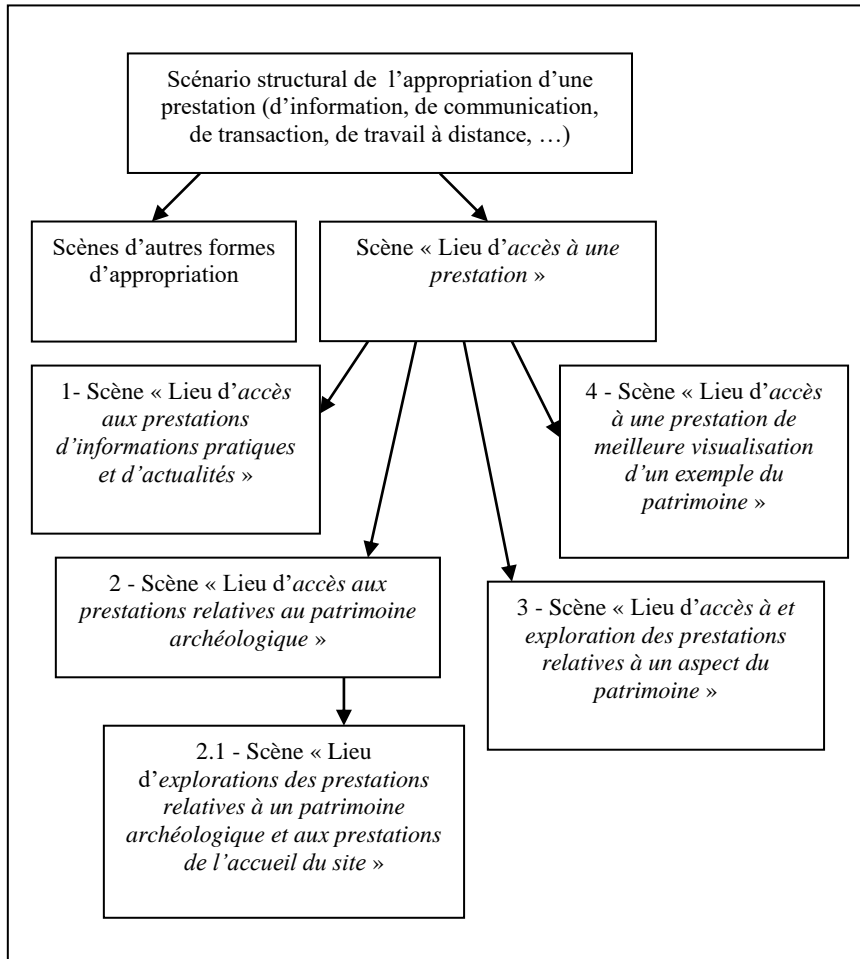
Scénario structural de l'appropriation d'une prestation (d'information, de communication, de transaction, de travail à distance, …)

Scènes d'autres formes d'appropriation

Scène « Lieu d'accès à une prestation »

1- Scène « Lieu d'accès aux prestations d'informations pratiques et d'actualités »

4 - Scène « Lieu d'accès à une prestation de meilleure visualisation d'un exemple du patrimoine »

2 - Scène « Lieu d'accès aux prestations relatives au patrimoine archéologique »

3 - Scène « Lieu d'accès à et exploration des prestations relatives à un aspect du patrimoine »

2.1 - Scène « Lieu d'explorations des prestations relatives à un patrimoine archéologique et aux prestations de l'accueil du site »